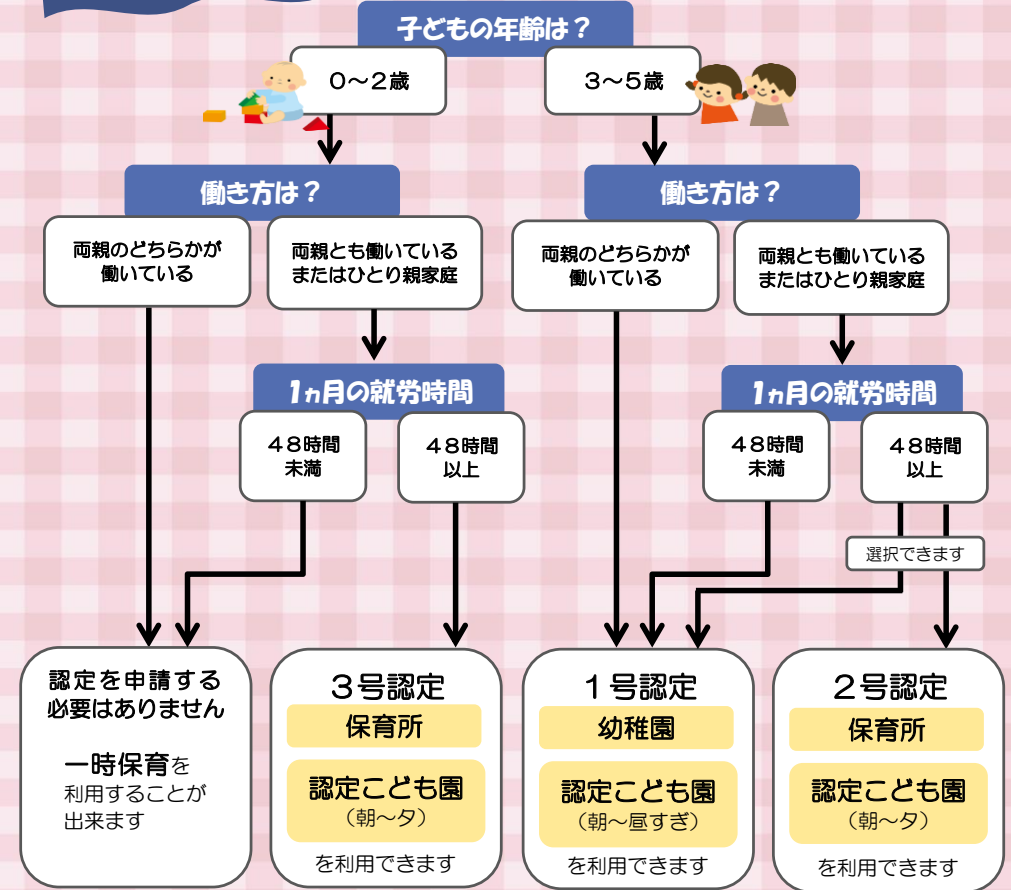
子どもの年齢は？

0～2歳

3～5歳

働き方は？

両親のどちらかが働いている

両親とも働いているまたはひとり親家庭

1ヵ月の就労時間

48時間未満

48時間以上

働き方は？

両親のどちらかが働いている

両親とも働いているまたはひとり親家庭

1ヵ月の就労時間

48時間未満

48時間以上

選択できます

認定を申請する必要はありません

一時保育を利用することが出来ます

3号認定

保育所

認定こども園
（朝～夕）

を利用できます

1号認定

幼稚園

認定こども園
（朝～昼すぎ）

を利用できます

2号認定

保育所

認定こども園
（朝～夕）

を利用できます